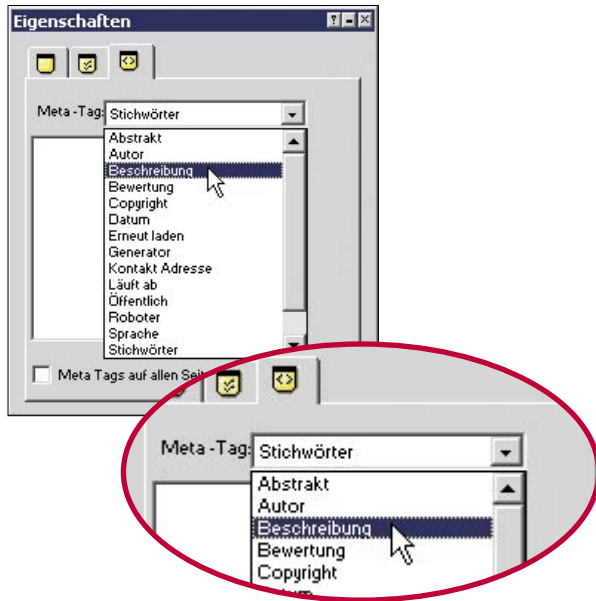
Eigenschaften

Meta -Tag: Stichwörter

Abstrakt
Autor
Beschreibung
Bewertung
Copyright
Datum
Erneut laden
Generator
Kontakt Adresse
Läuft ab
Öffentlich
Roboter
Sprache
Stichwörter

Meta Tags auf allen Seit

Meta -Tag: Stichwörter

Abstrakt
Autor
Beschreibung
Bewertung
Copyright